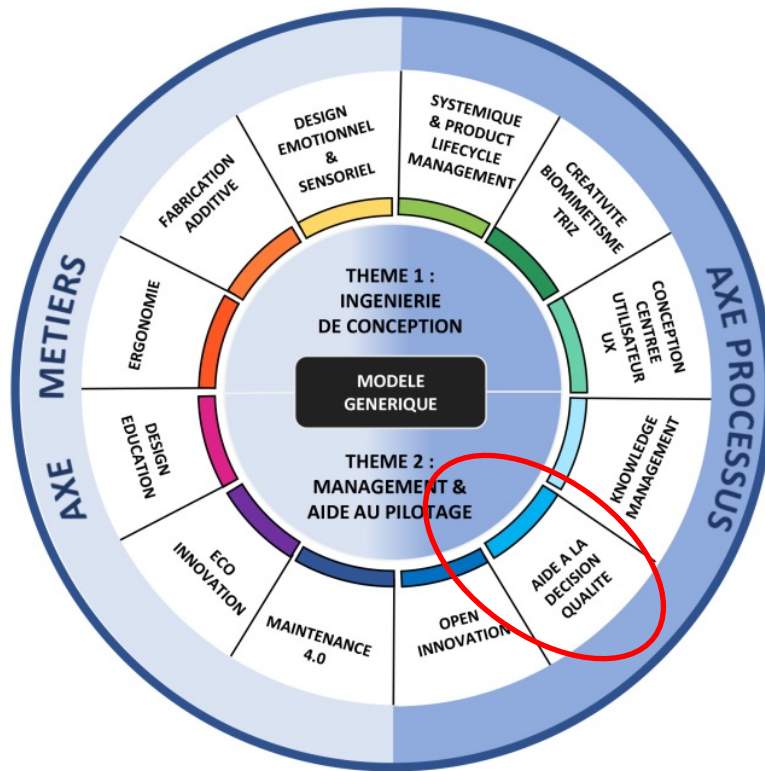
AXE METIERS

AXE PROCESSUS

DESIGN EMOTIONNEL & SENSORIEL

SYSTEMIQUE & PRODUCT LIFECYCLE MANAGEMENT

CREATIVITE BIOMIMETISME TRIZ

CONCEPTION CENTREE UTILISATEUR UX

KNOWLEDGE MANAGEMENT

AIDE A LA DECISION QUALITE

OPEN INNOVATION

MAINTENANCE 4.0

ECO INNOVATION

DESIGN EDUCATION

ERGONOMIE

FABRICATION ADDITIVE

THEME 1 : INGENIERIE DE CONCEPTION

MODELE GENERIQUE

THEME 2 : MANAGEMENT & AIDE AU PILOTAGE